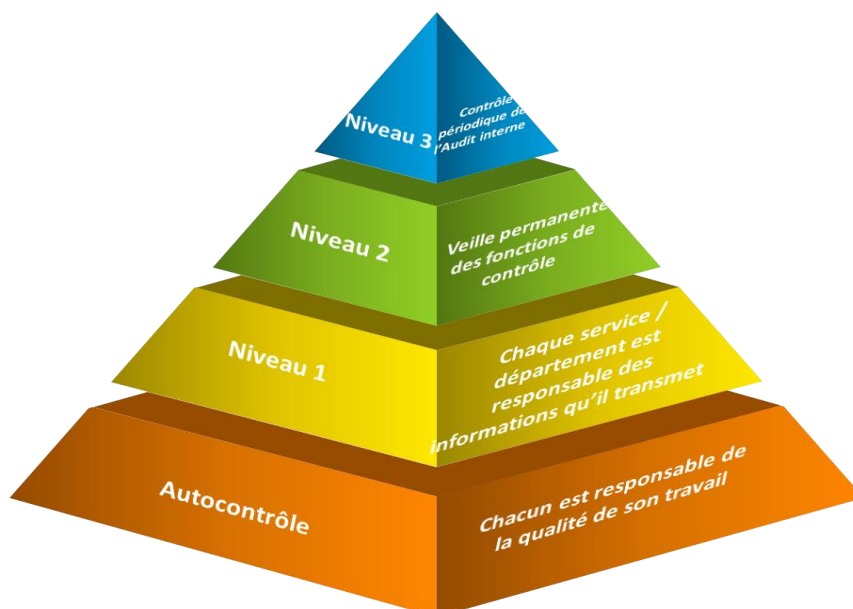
Niveau 3

Contrôle périodique de l'Audit interne

Niveau 2

Veille permanente des fonctions de contrôle

Niveau 1

Chaque service / département est responsable des informations qu'il transmet

Autocontrôle

Chacun est responsable de la qualité de son travail